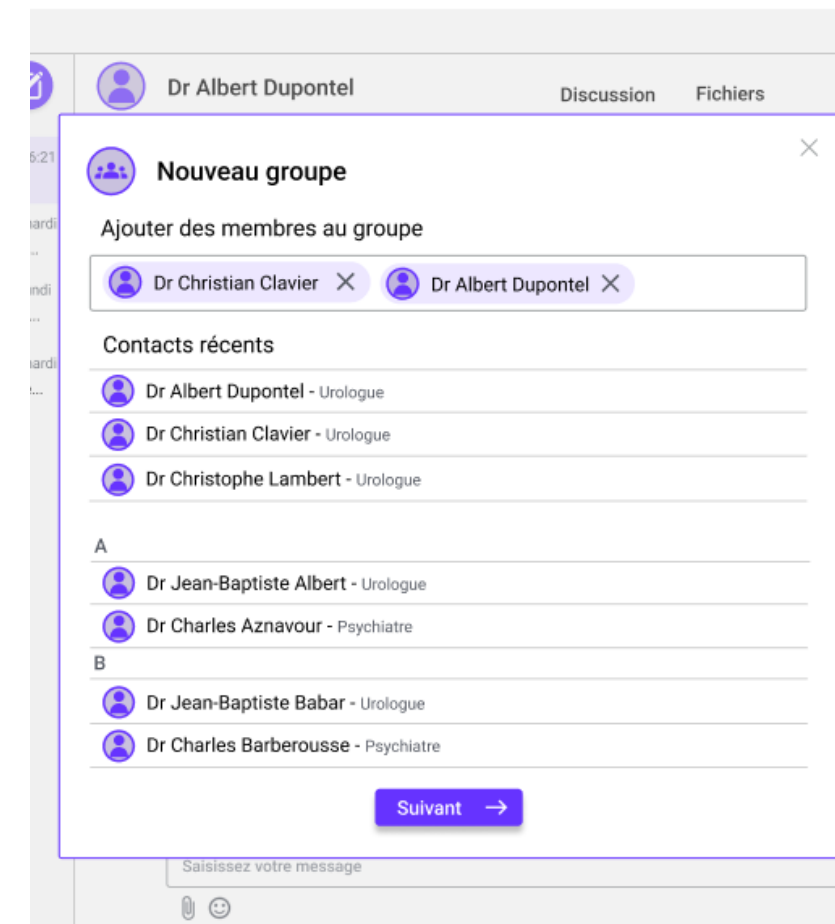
Dr Albert Dupontel

Discussion Fichiers

6:21

ardi
...

ndi
...

ardi
...

Nouveau groupe

Ajouter des membres au groupe

Dr Christian Clavier ✕ Dr Albert Dupontel ✕

Contacts récents

Dr Albert Dupontel - Urologue

Dr Christian Clavier - Urologue

Dr Christophe Lambert - Urologue

A

Dr Jean-Baptiste Albert - Urologue

Dr Charles Aznavour - Psychiatre

B

Dr Jean-Baptiste Babar - Urologue

Dr Charles Barberousse - Psychiatre

Suivant →

Saisissez votre message